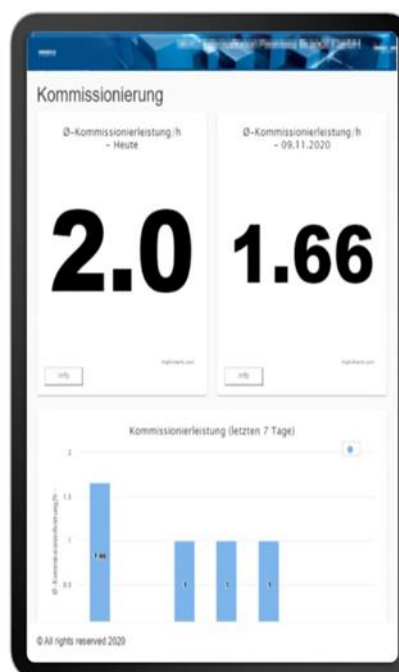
menu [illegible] GmbH

Kommissionierung

Ø-Kommissionierleistung/h - Heute

2.0

Info

Highcharts.com

Ø-Kommissionierleistung/h - 09.11.2020

1.66

Info

Highcharts.com

Kommissionierleistung (letzten 7 Tage)

2

1.5

1

0.5

Ø - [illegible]

1.66

1

1

1

© All rights reserved 2020